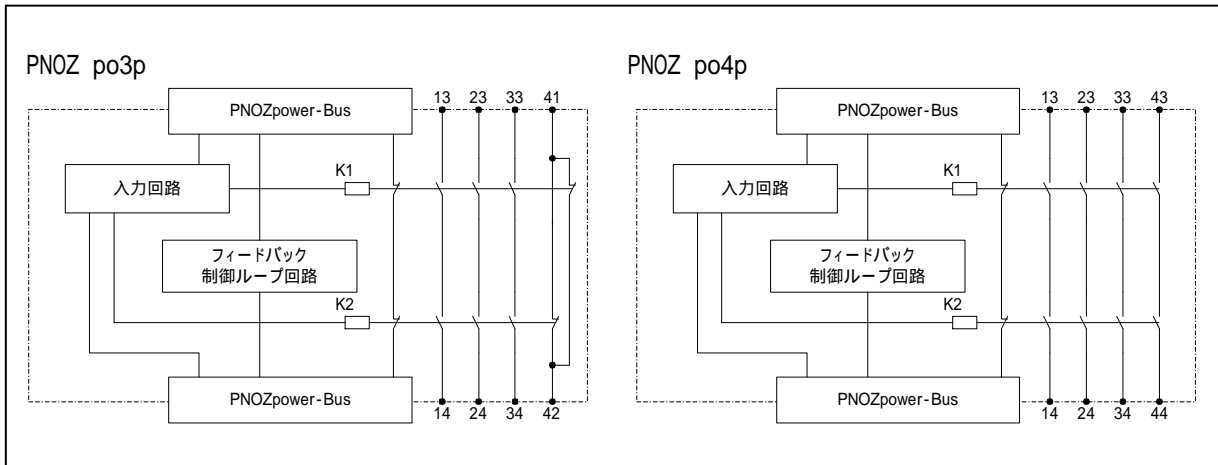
PNOZ po3p

PNOZpower-Bus

13 23 33 41

K1

入力回路

フィードバック
制御ループ回路

K2

PNOZpower-Bus

14 24 34 42

PNOZ po4p

PNOZpower-Bus

13 23 33 43

K1

入力回路

フィードバック
制御ループ回路

K2

PNOZpower-Bus

14 24 34 44